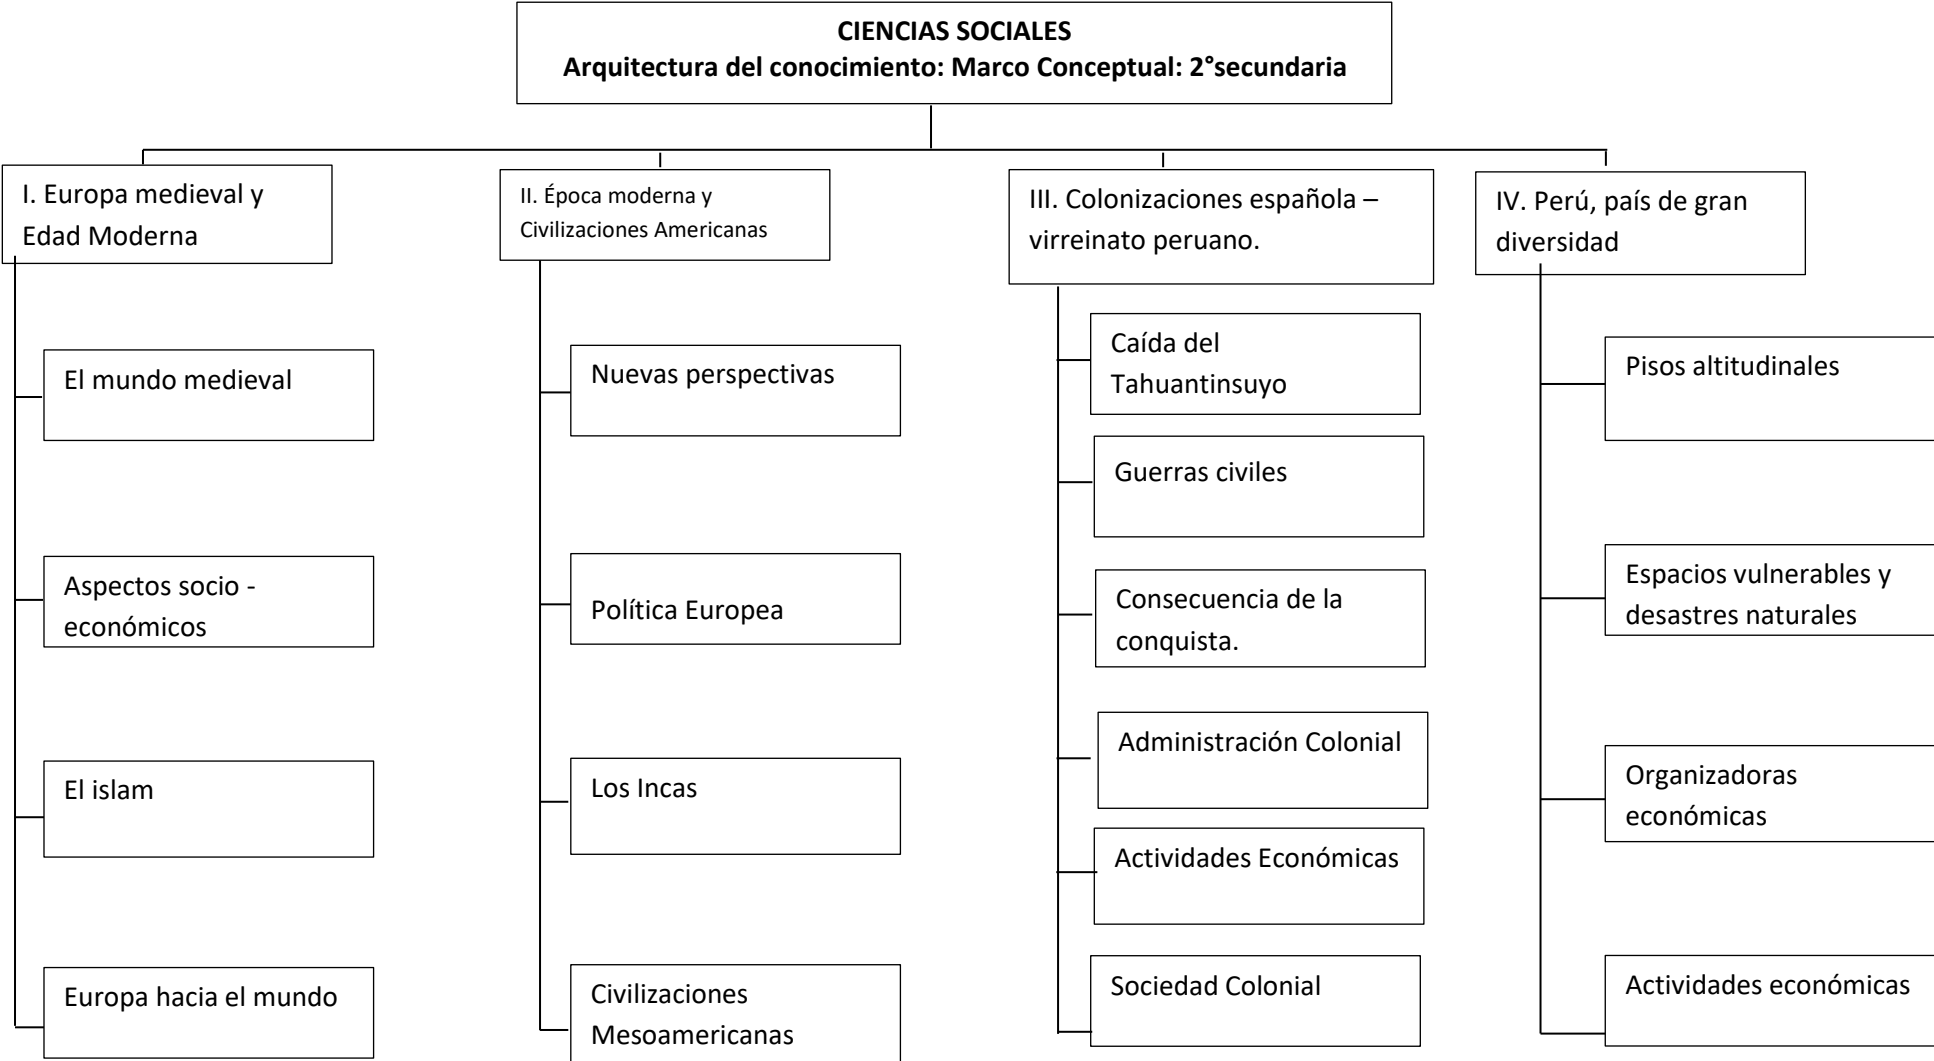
**CIENCIAS SOCIALES**
**Arquitectura del conocimiento: Marco Conceptual: 2°secundaria**

I. Europa medieval y Edad Moderna

El mundo medieval

Aspectos socio - económicos

El islam

Europa hacia el mundo

II. Época moderna y Civilizaciones Americanas

Nuevas perspectivas

Política Europea

Los Incas

Civilizaciones Mesoamericanas

III. Colonizaciones española – virreinato peruano.

Caída del Tahuantinsuyo

Guerras civiles

Consecuencia de la conquista.

Administración Colonial

Actividades Económicas

Sociedad Colonial

IV. Perú, país de gran diversidad

Pisos altitudinales

Espacios vulnerables y desastres naturales

Organizadoras económicas

Actividades económicas